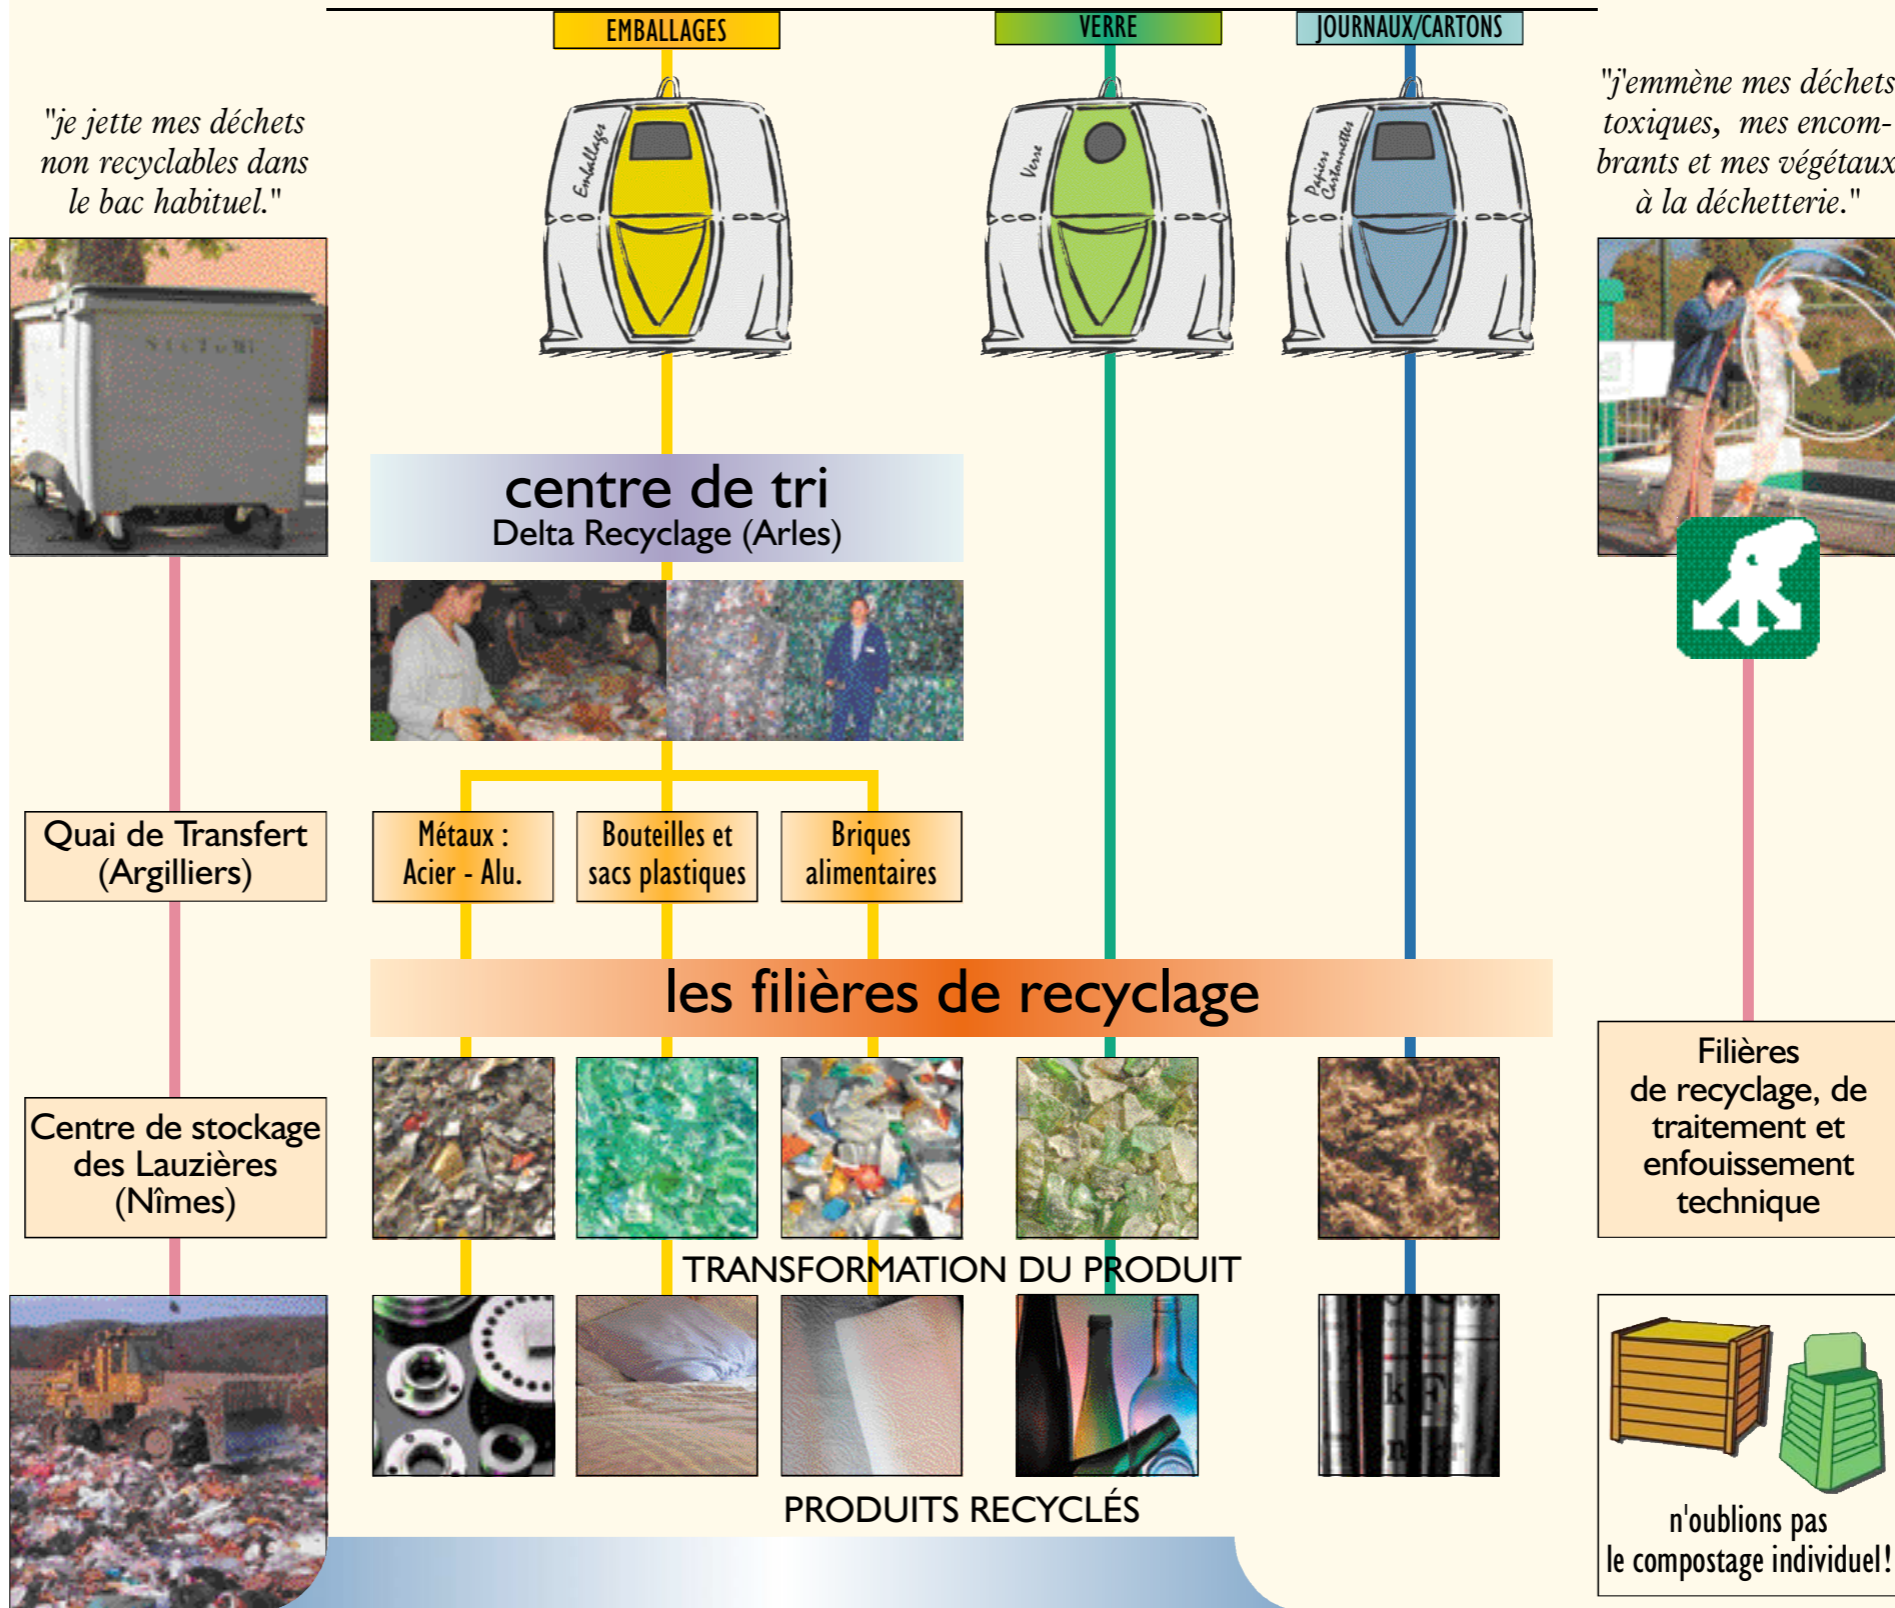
EMBALLAGES

VERRE

JOURNAUX/CARTONS

"je jette mes déchets non recyclables dans le bac habituel."

Emballages

Verre

Papiers Cartonnettes

"j'emmène mes déchets toxiques, mes encombrants et mes végétaux à la déchetterie."

centre de tri
Delta Recyclage (Arles)

Quai de Transfert (Argilliers)

Métaux : Acier - Alu.

Bouteilles et sacs plastiques

Briques alimentaires

les filières de recyclage

Centre de stockage des Lauzières (Nîmes)

Filières de recyclage, de traitement et enfouissement technique

TRANSFORMATION DU PRODUIT

PRODUITS RECYCLÉS

n'oublions pas le compostage individuel!